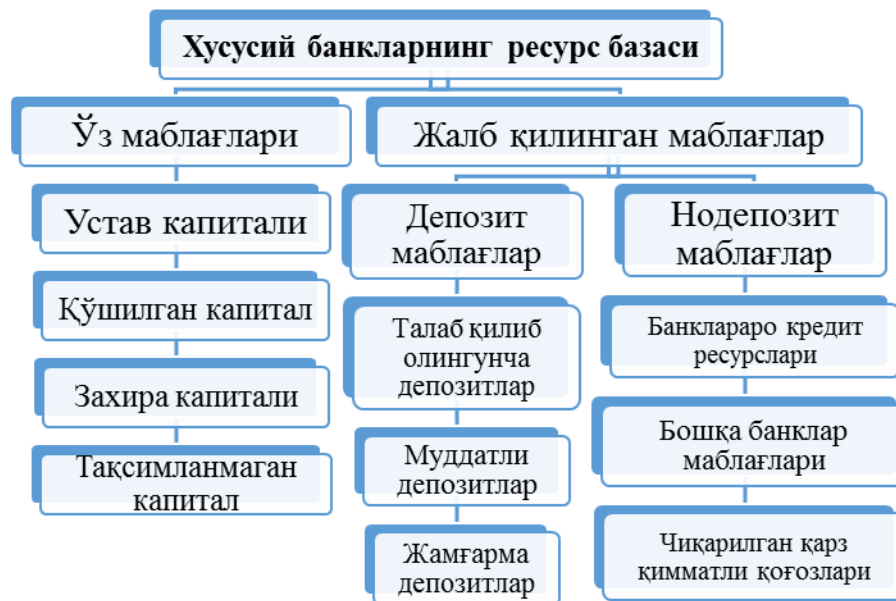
Хусусий банкларнинг ресурс базаси

Ўз маблағлари

Жалб қилинган маблағлар

Устав капитали

Қўшилган капитал

Захира капитали

Тақсимланмаган капитал

Депозит маблағлар

Талаб қилиб олингунча депозитлар

Муддатли депозитлар

Жамғарма депозитлар

Нодепозит маблағлар

Банклараро кредит ресурслари

Бошқа банклар маблағлари

Чиқарилган қарз қимматли қоғозлари